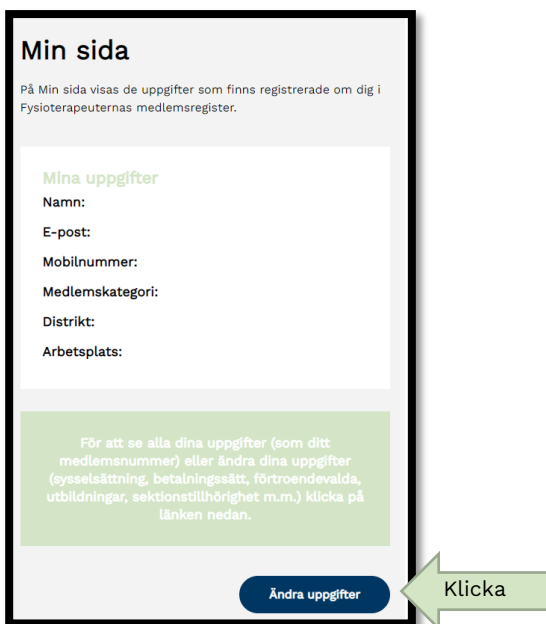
Min sida

På Min sida visas de uppgifter som finns registrerade om dig i Fysioterapeuternas medlemsregister.

Mina uppgifter

Namn:

E-post:

Mobilnummer:

Medlemskategori:

Distrikt:

Arbetsplats:

För att se alla dina uppgifter (som ditt medlemsnummer) eller ändra dina uppgifter (sysselsättning, betalningssätt, förtroendevalda, utbildningar, sektionstillhörighet m.m.) klicka på länken nedan.

Ändra uppgifter

Klicka